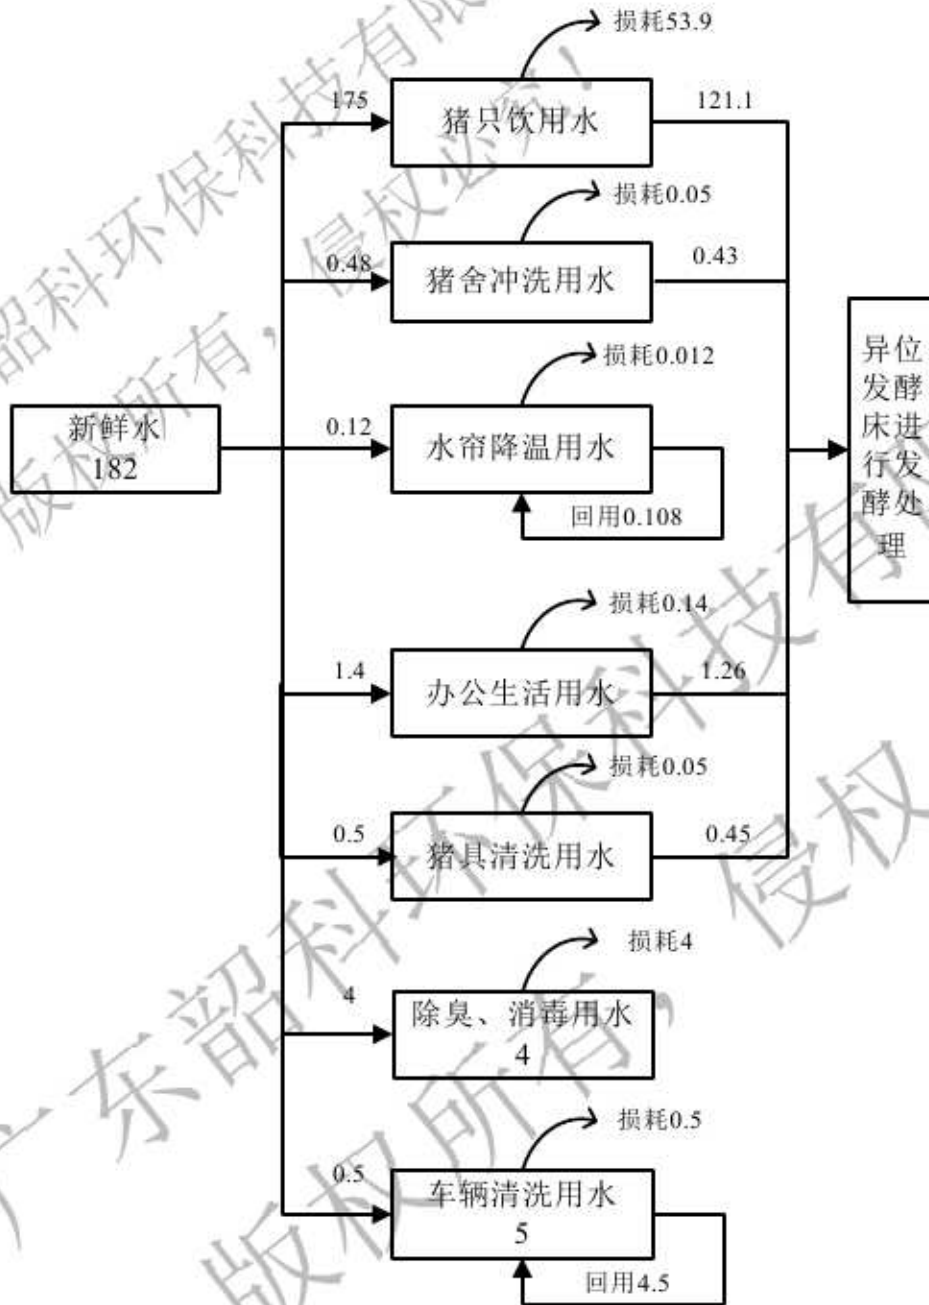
损耗53.9

175

猪只饮用水

121.1

损耗0.05

0.48

猪舍冲洗用水

0.43

损耗0.012

新鲜水
182

0.12

水帘降温用水

回用0.108

异位发酵床进行发酵处理

损耗0.14

1.4

办公生活用水

1.26

损耗0.05

0.5

猪具清洗用水

0.45

损耗4

4

除臭、消毒用水
4

损耗0.5

0.5

车辆清洗用水
5

回用4.5

广东韶科环保科技有限公司版权所有，侵权必究！